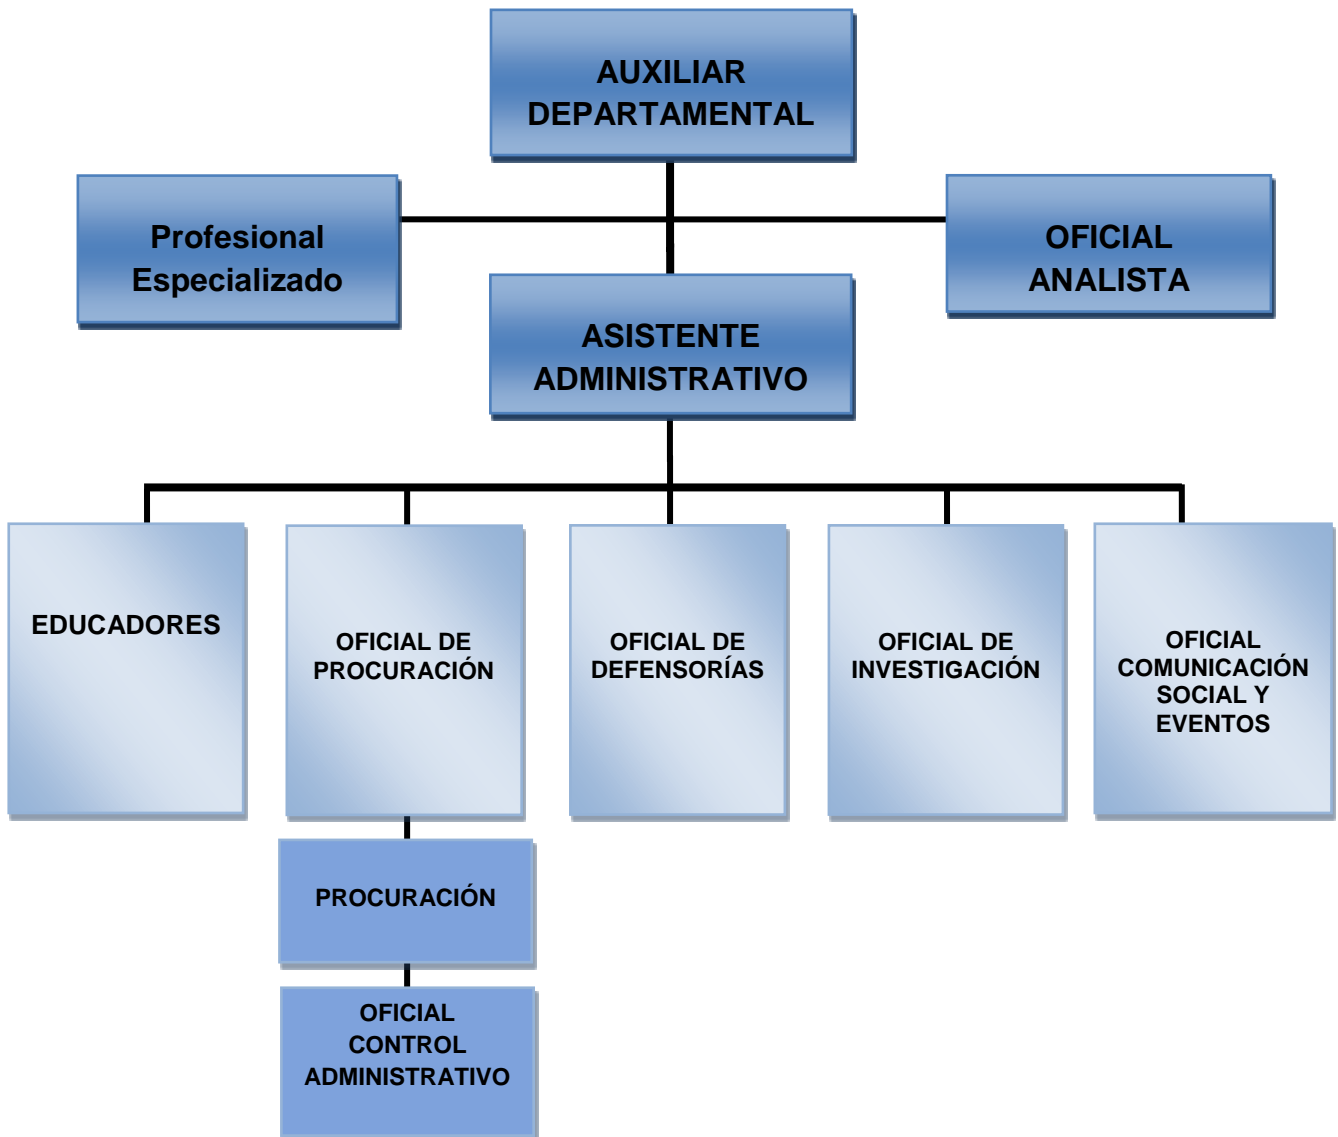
AUXILIAR DEPARTAMENTAL

Profesional Especializado

OFICIAL ANALISTA

ASISTENTE ADMINISTRATIVO

EDUCADORES

OFICIAL DE PROCURACIÓN

OFICIAL DE DEFENSORÍAS

OFICIAL DE INVESTIGACIÓN

OFICIAL COMUNICACIÓN SOCIAL Y EVENTOS

PROCURACIÓN

OFICIAL CONTROL ADMINISTRATIVO